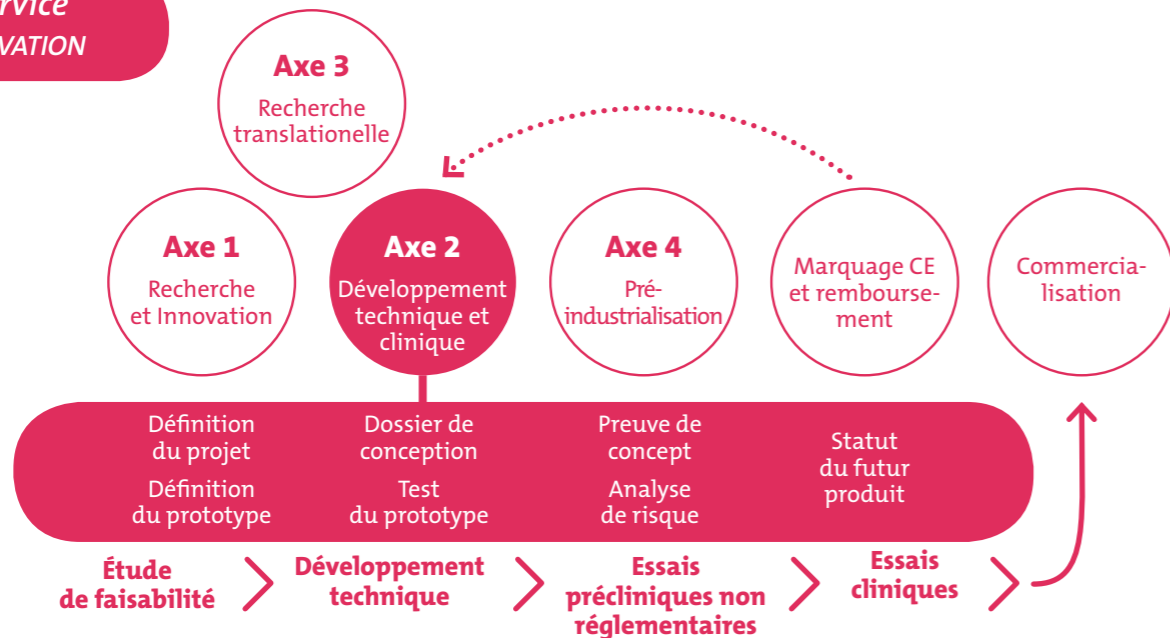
rvice
VATION

Axe 3
Recherche translationelle

Axe 1
Recherche et Innovation

Axe 2
Développement technique et clinique

Axe 4
Pré-industrialisation

Marquage CE et rembourse-ment

Commercia-lisation

Définition du projet
Définition du prototype

Dossier de conception
Test du prototype

Preuve de concept
Analyse de risque

Statut du futur produit

Étude de faisabilité

Développement technique

Essais précliniques non réglementaires

Essais cliniques